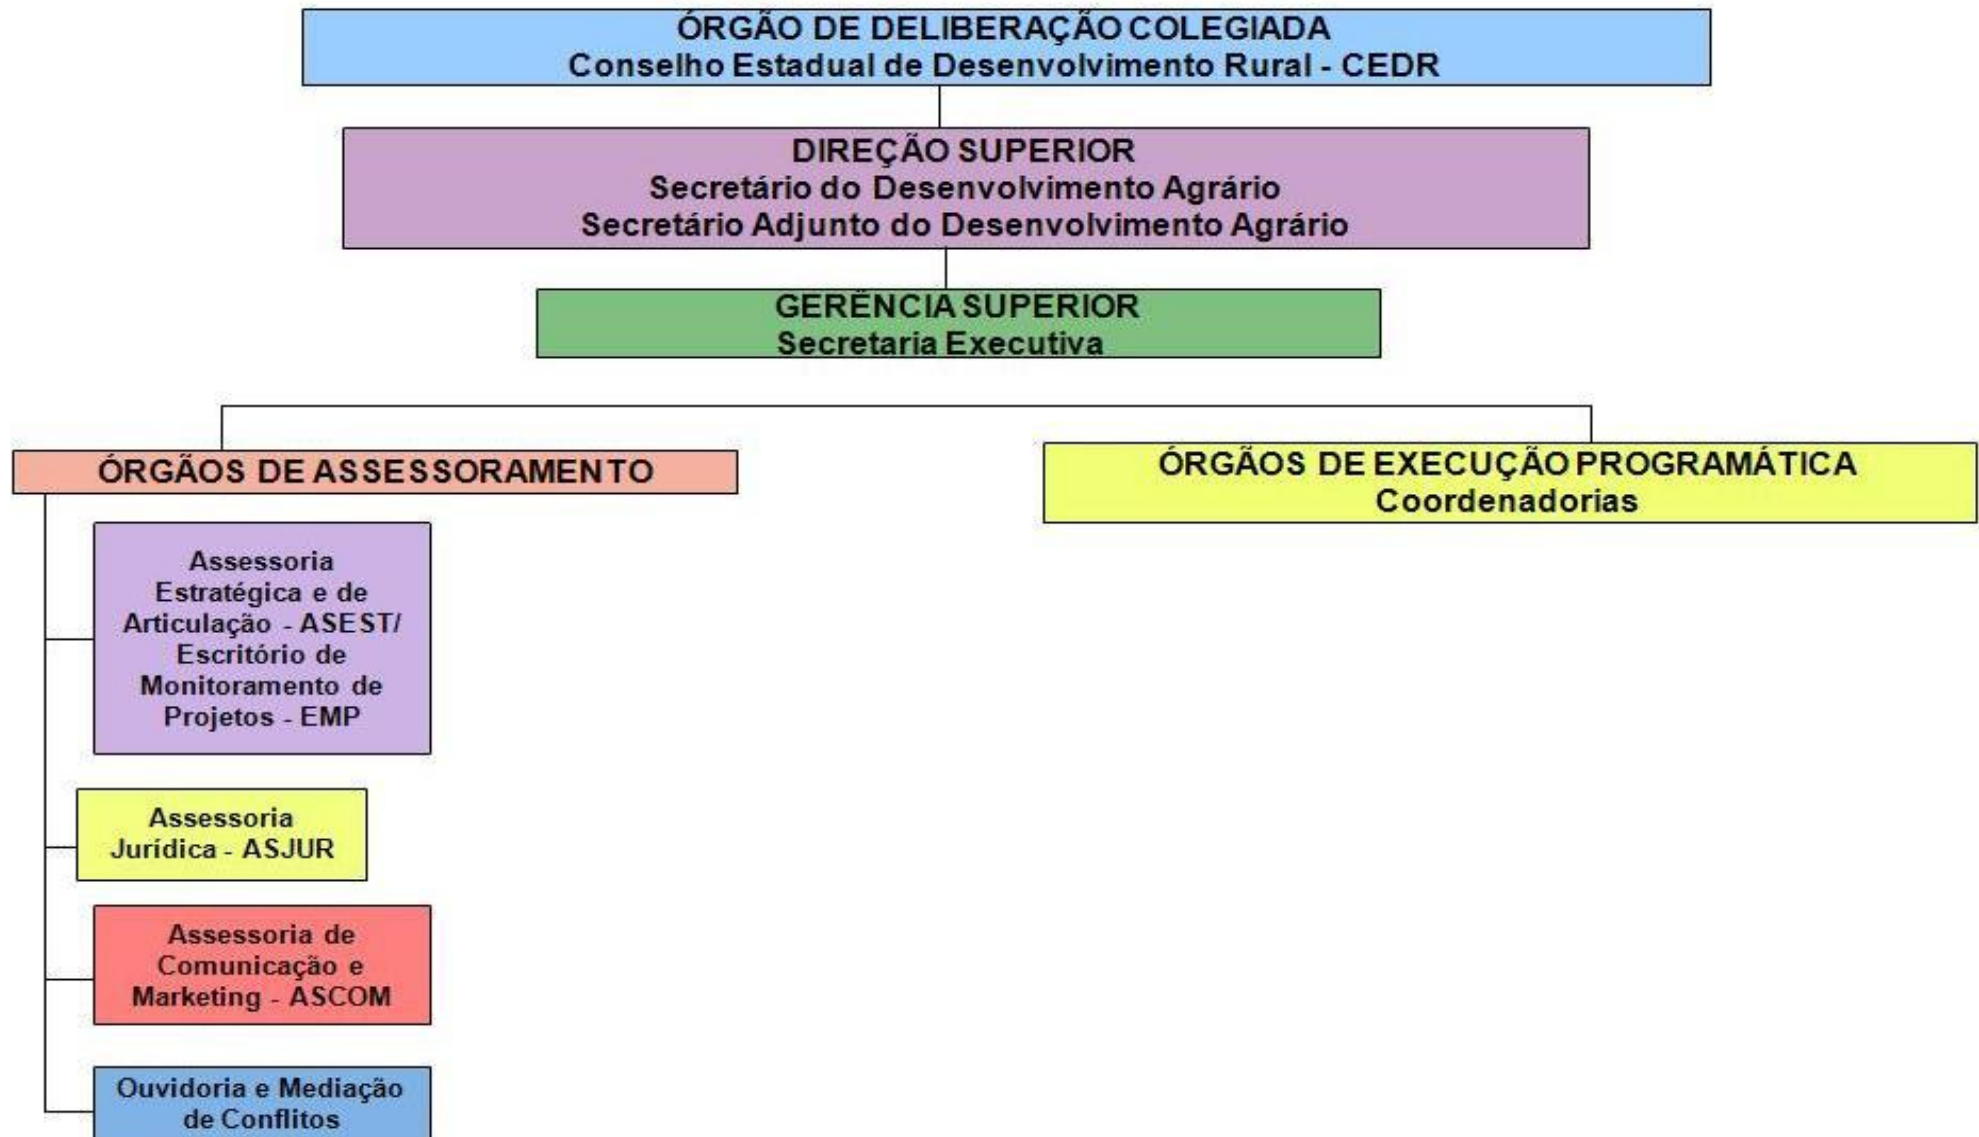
ÓRGÃO DE DELIBERAÇÃO COLEGIADA
Conselho Estadual de Desenvolvimento Rural - CEDR

DIREÇÃO SUPERIOR
Secretário do Desenvolvimento Agrário
Secretário Adjunto do Desenvolvimento Agrário

GERÊNCIA SUPERIOR
Secretaria Executiva

ÓRGÃOS DE ASSESSORAMENTO

Assessoria Estratégica e de Articulação - ASEST/ Escritório de Monitoramento de Projetos - EMP

Assessoria Jurídica - ASJUR

Assessoria de Comunicação e Marketing - ASCOM

Ouvidoria e Mediação de Conflitos

ÓRGÃOS DE EXECUÇÃO PROGRAMÁTICA
Coordenadorias